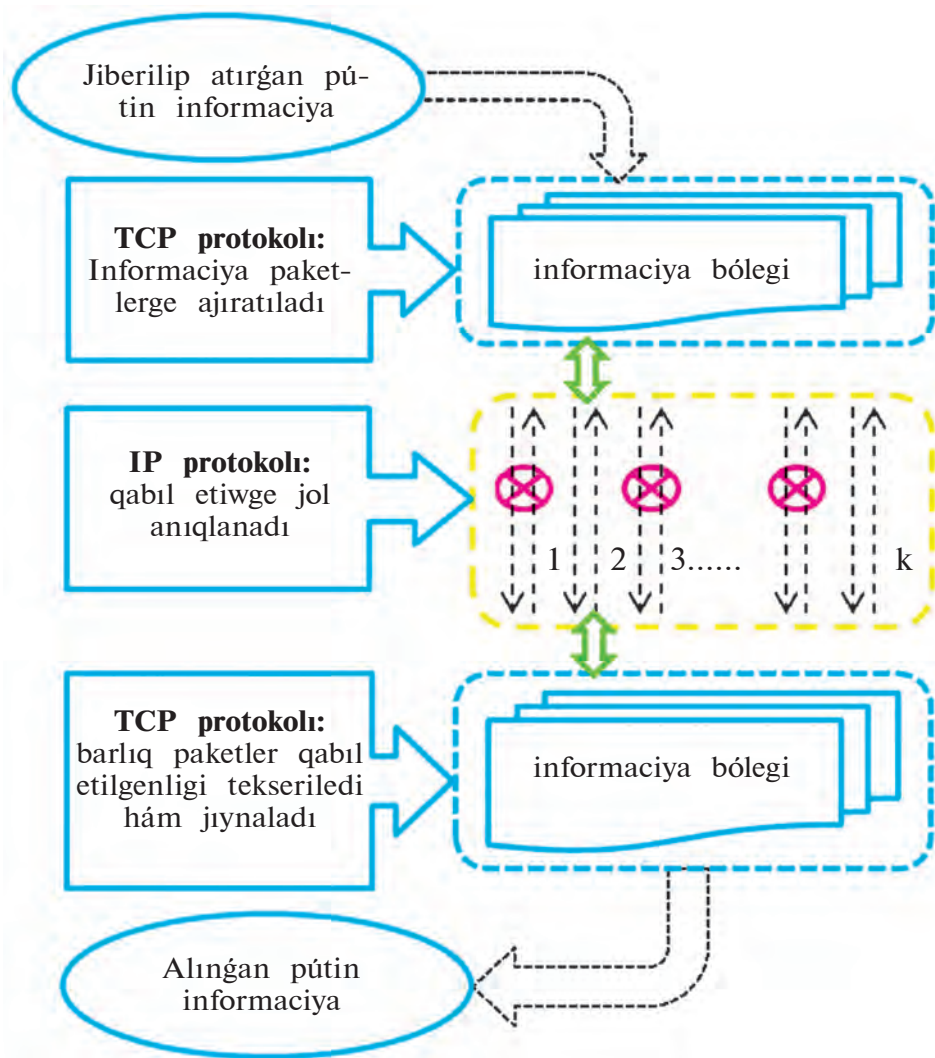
Jiberilip atırǵan pútin informaciya

**TCP protokolı:** Informaciya paketlerge ajıratıladı

informaciya bólegi

**IP protokolı:** qabıl etiwge jol anıqlanadı

1 2 3...... k

**TCP protokolı:** barlıq paketler qabıl etilgenligi tekseriledi hám jıynaladı

informaciya bólegi

Alınǵan pútin informaciya